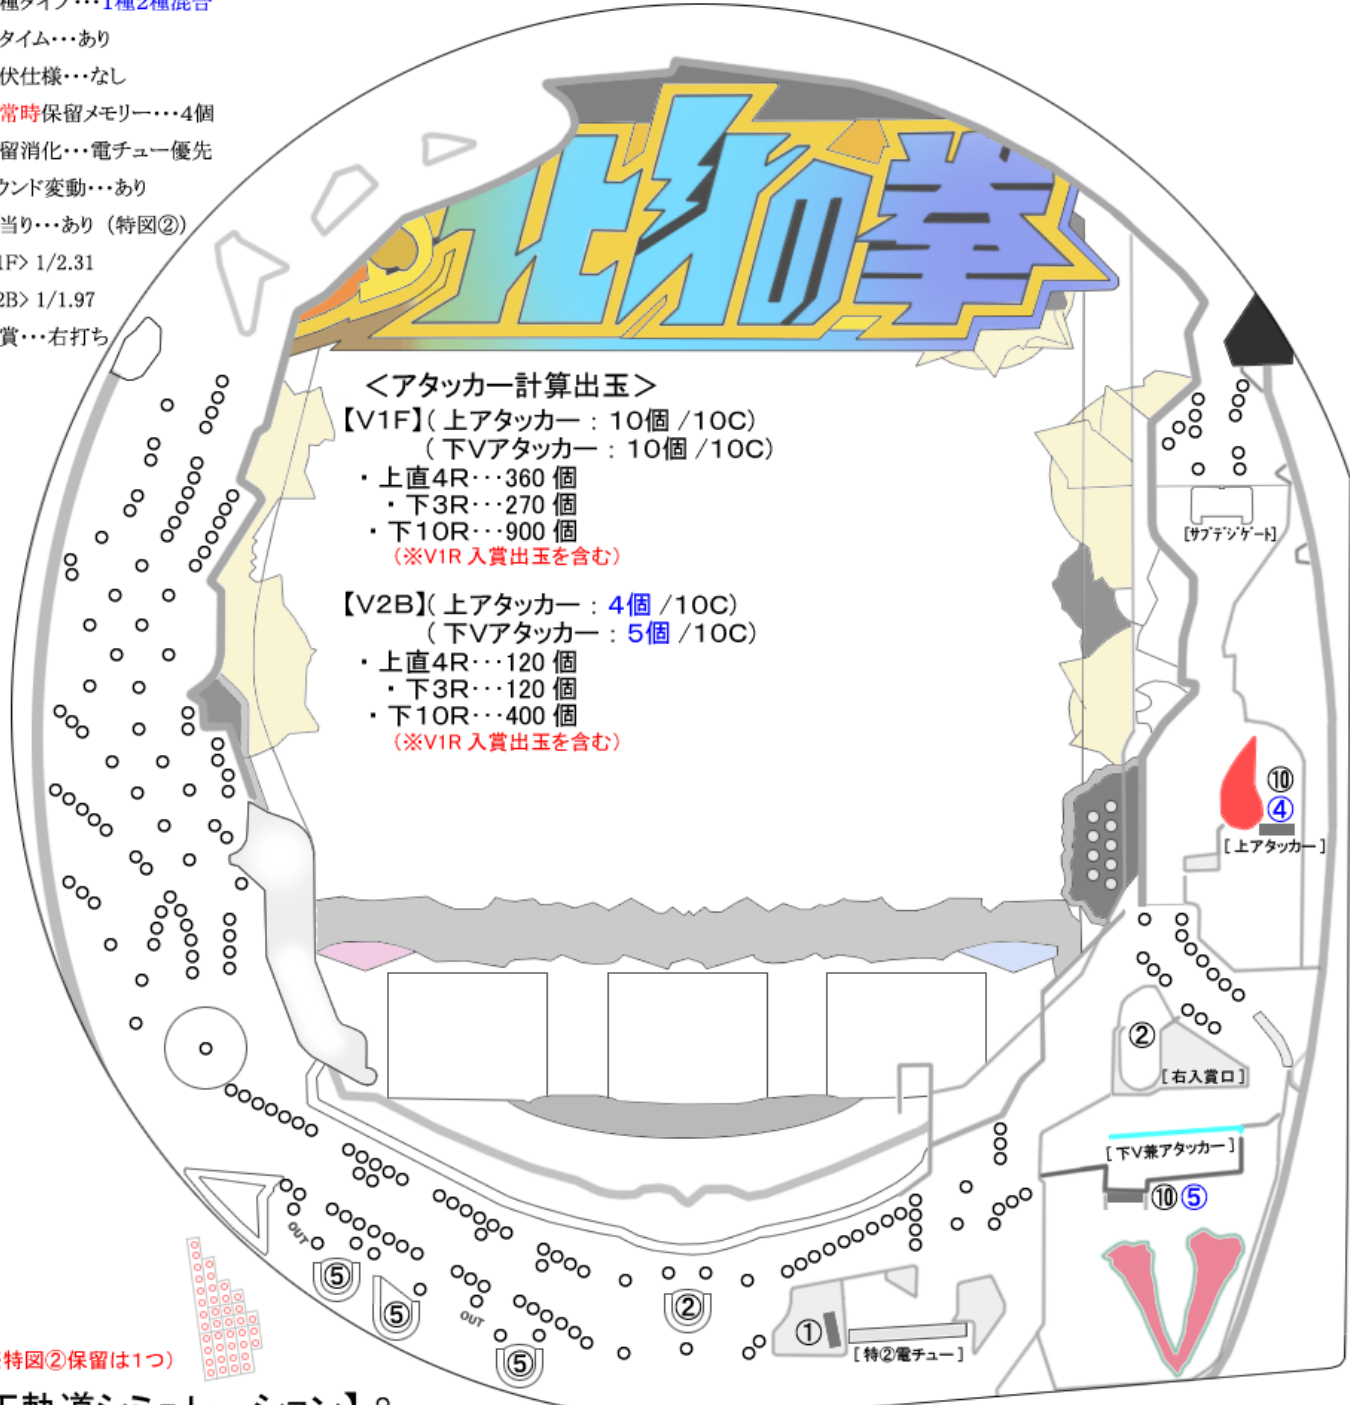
種タイプ…1種2種混合
タイム…あり
伏仕様…なし
常時保留メモリー…4個
留消化…電チュー優先
ウンド変動…あり
当り…あり（特図②）
1F> 1/2.31
2B> 1/1.97
賞…右打ち

北斗の拳

＜アタッカー計算出玉＞
【V1F】( 上アタッカー：10個 /10C)
( 下Vアタッカー：10個 /10C)
・上直4R…360 個
・下3R…270 個
・下10R…900 個
（※V1R 入賞出玉を含む）

【V2B】( 上アタッカー：4個 /10C)
( 下Vアタッカー：5個 /10C)
・上直4R…120 個
・下3R…120 個
・下10R…400 個
（※V1R 入賞出玉を含む）

[サブデジゲート]
⑩
④
[上アタッカー]
②
[右入賞口]
[下V兼アタッカー]
⑩⑤
⑤
⑤
⑤
②
①
[特②電チュー]
OUT
OUT

特図②保留は1つ）

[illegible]